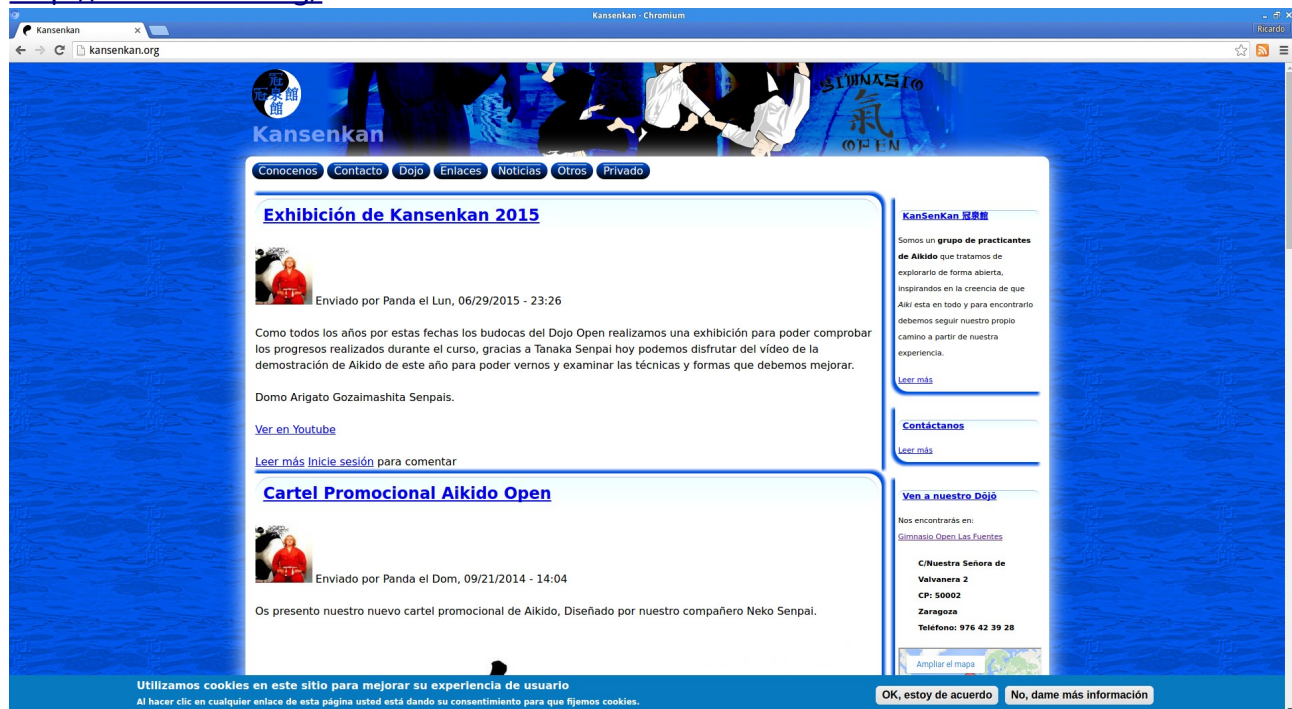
Kansenkan - Chromium

Kansenkan

Ricardo

kansenkan.org

冠泉館

Kansenkan

GIMNASIO 氣 OPEN

Conocenos Contacto Dojo Enlaces Noticias Otros Privado

Exhibición de Kansenkan 2015

Enviado por Panda el Lun, 06/29/2015 - 23:26

Como todos los años por estas fechas los budocas del Dojo Open realizamos una exhibición para poder comprobar los progresos realizados durante el curso, gracias a Tanaka Senpai hoy podemos disfrutar del vídeo de la demostración de Aikido de este año para poder vernos y examinar las técnicas y formas que debemos mejorar.

Domo Arigato Gozaimashita Senpais.

Ver en Youtube

Leer más Inicie sesión para comentar

Cartel Promocional Aikido Open

Enviado por Panda el Dom, 09/21/2014 - 14:04

Os presento nuestro nuevo cartel promocional de Aikido, Diseñado por nuestro compañero Neko Senpai.

KanSenKan 冠泉館

Somos un grupo de practicantes de Aikido que tratamos de explorarlo de forma abierta, inspirandos en la creencia de que Aiki esta en todo y para encontrarlo debemos seguir nuestro propio camino a partir de nuestra experiencia.

Leer más

Contáctanos

Leer más

Ven a nuestro Dójô

Nos encontrarás en:

Gimnasio Open Las Fuentes

C/Nuestra Señora de Valvanera 2
CP: 50002
Zaragoza
Teléfono: 976 42 39 28

Ampliar el mapa

Utilizamos cookies en este sitio para mejorar su experiencia de usuario
Al hacer clic en cualquier enlace de esta página usted está dando su consentimiento para que fijemos cookies.

OK, estoy de acuerdo

No, dame más información